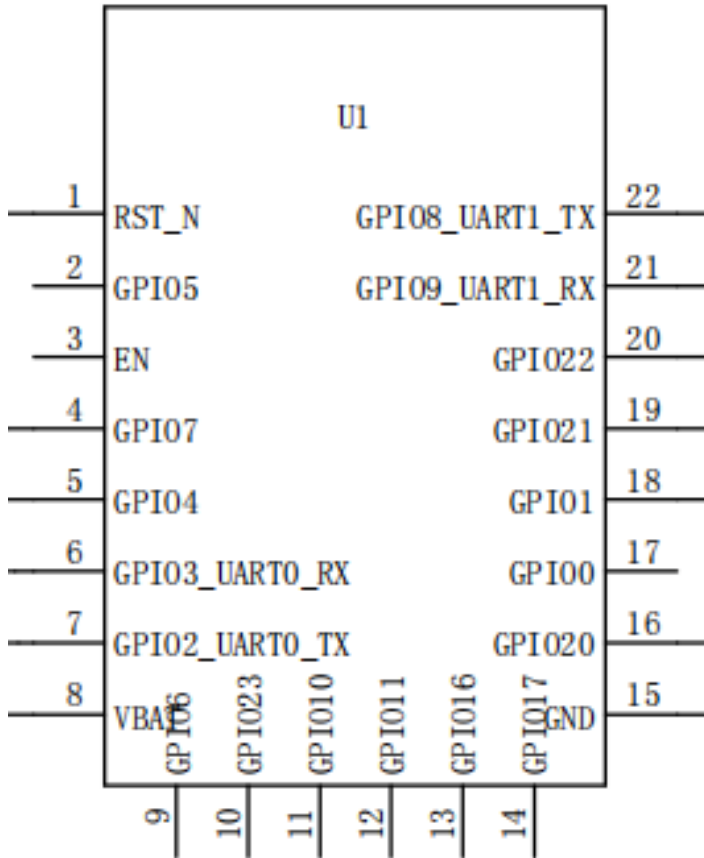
U1

1 RST_N
2 GPIO5
3 EN
4 GPIO7
5 GPIO4
6 GPIO3_UART0_RX
7 GPIO2_UART0_TX
8 VBAT

22 GPIO8_UART1_TX
21 GPIO9_UART1_RX
20 GPIO22
19 GPIO21
18 GPIO1
17 GPIO0
16 GPIO20
15 GND

9 GPIO6
10 GPIO23
11 GPIO10
12 GPIO11
13 GPIO16
14 GPIO17